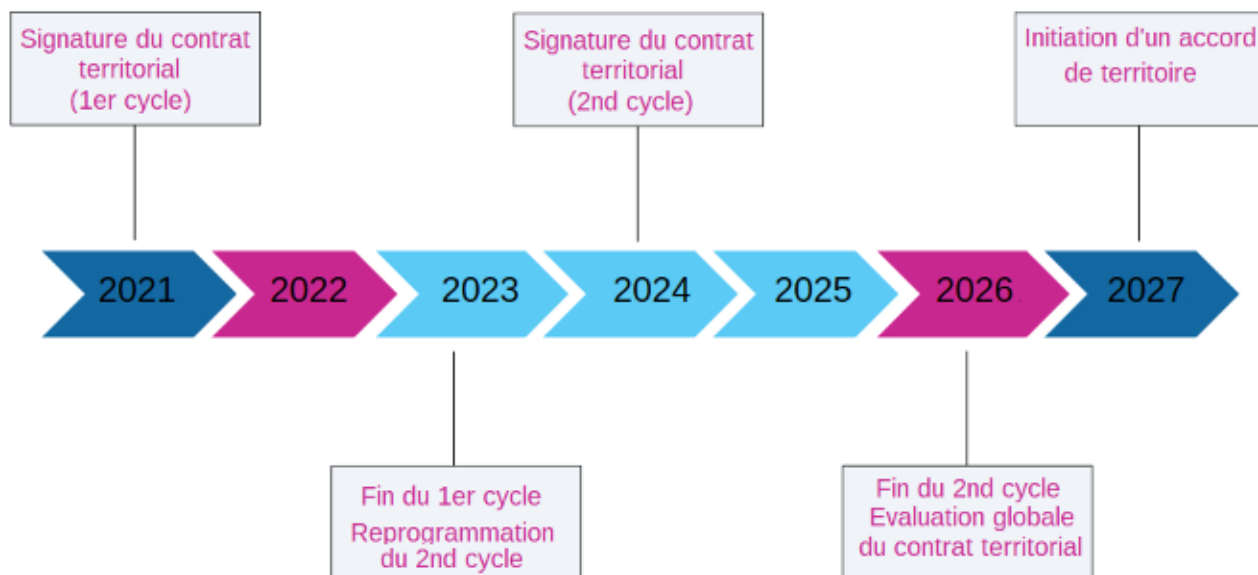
Signature du contrat territorial (1er cycle)

Signature du contrat territorial (2nd cycle)

Initiation d'un accord de territoire

2021

2022

2023

2024

2025

2026

2027

Fin du 1er cycle
Reprogrammation du 2nd cycle

Fin du 2nd cycle
Evaluation globale du contrat territorial